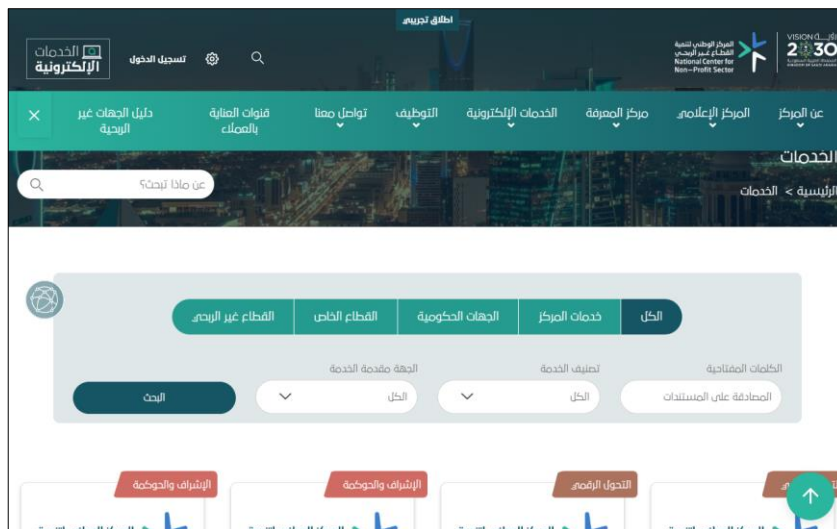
اطلاق تجريبي

VISION 2030

المركز الوطني لتنمية القطاع غير الربحي
National Center for Non-Profit Sector

الخدمات الإلكترونية

تسجيل الدخول

عن المركز
المركز الإعلامي
مركز المعرفة
الخدمات الإلكترونية
التوظيف
تواصل معنا
قنوات العناية بالعملاء
دليل الجهات غير الربحية

الخدمات

الرئيسية > الخدمات

عن ماذا تبحث؟

الكل
خدمات المركز
الجهات الحكومية
القطاع الخاص
القطاع غير الربحي

الكلمات المفتاحية
المصادقة على المستندات

تصنيف الخدمة
الكل

الجهة مقدمة الخدمة
الكل

البحث

التحول الرقمي
الإشراف والحوكمة
الإشراف والحوكمة